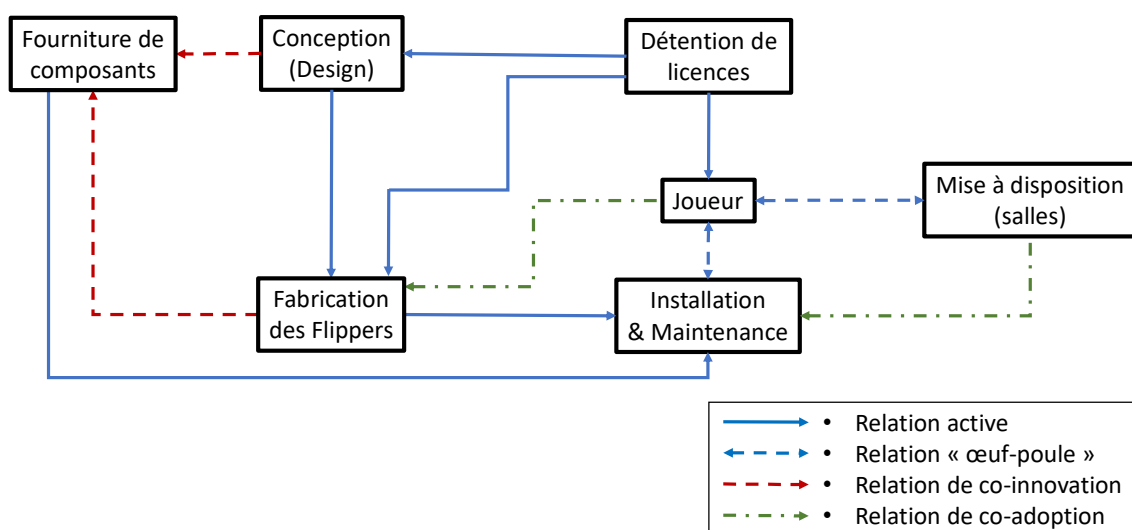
Fourniture de composants

Conception (Design)

Détention de licences

Joueur

Mise à disposition (salles)

Fabrication des Flippers

Installation & Maintenance

• Relation active
• Relation « œuf-poule »
• Relation de co-innovation
• Relation de co-adoption